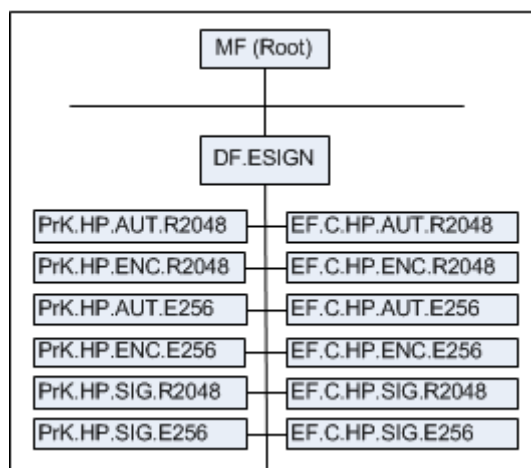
MF (Root)

DF.ESIGN

PrK.HP.AUT.R2048
EF.C.HP.AUT.R2048
PrK.HP.ENC.R2048
EF.C.HP.ENC.R2048
PrK.HP.AUT.E256
EF.C.HP.AUT.E256
PrK.HP.ENC.E256
EF.C.HP.ENC.E256
PrK.HP.SIG.R2048
EF.C.HP.SIG.R2048
PrK.HP.SIG.E256
EF.C.HP.SIG.E256